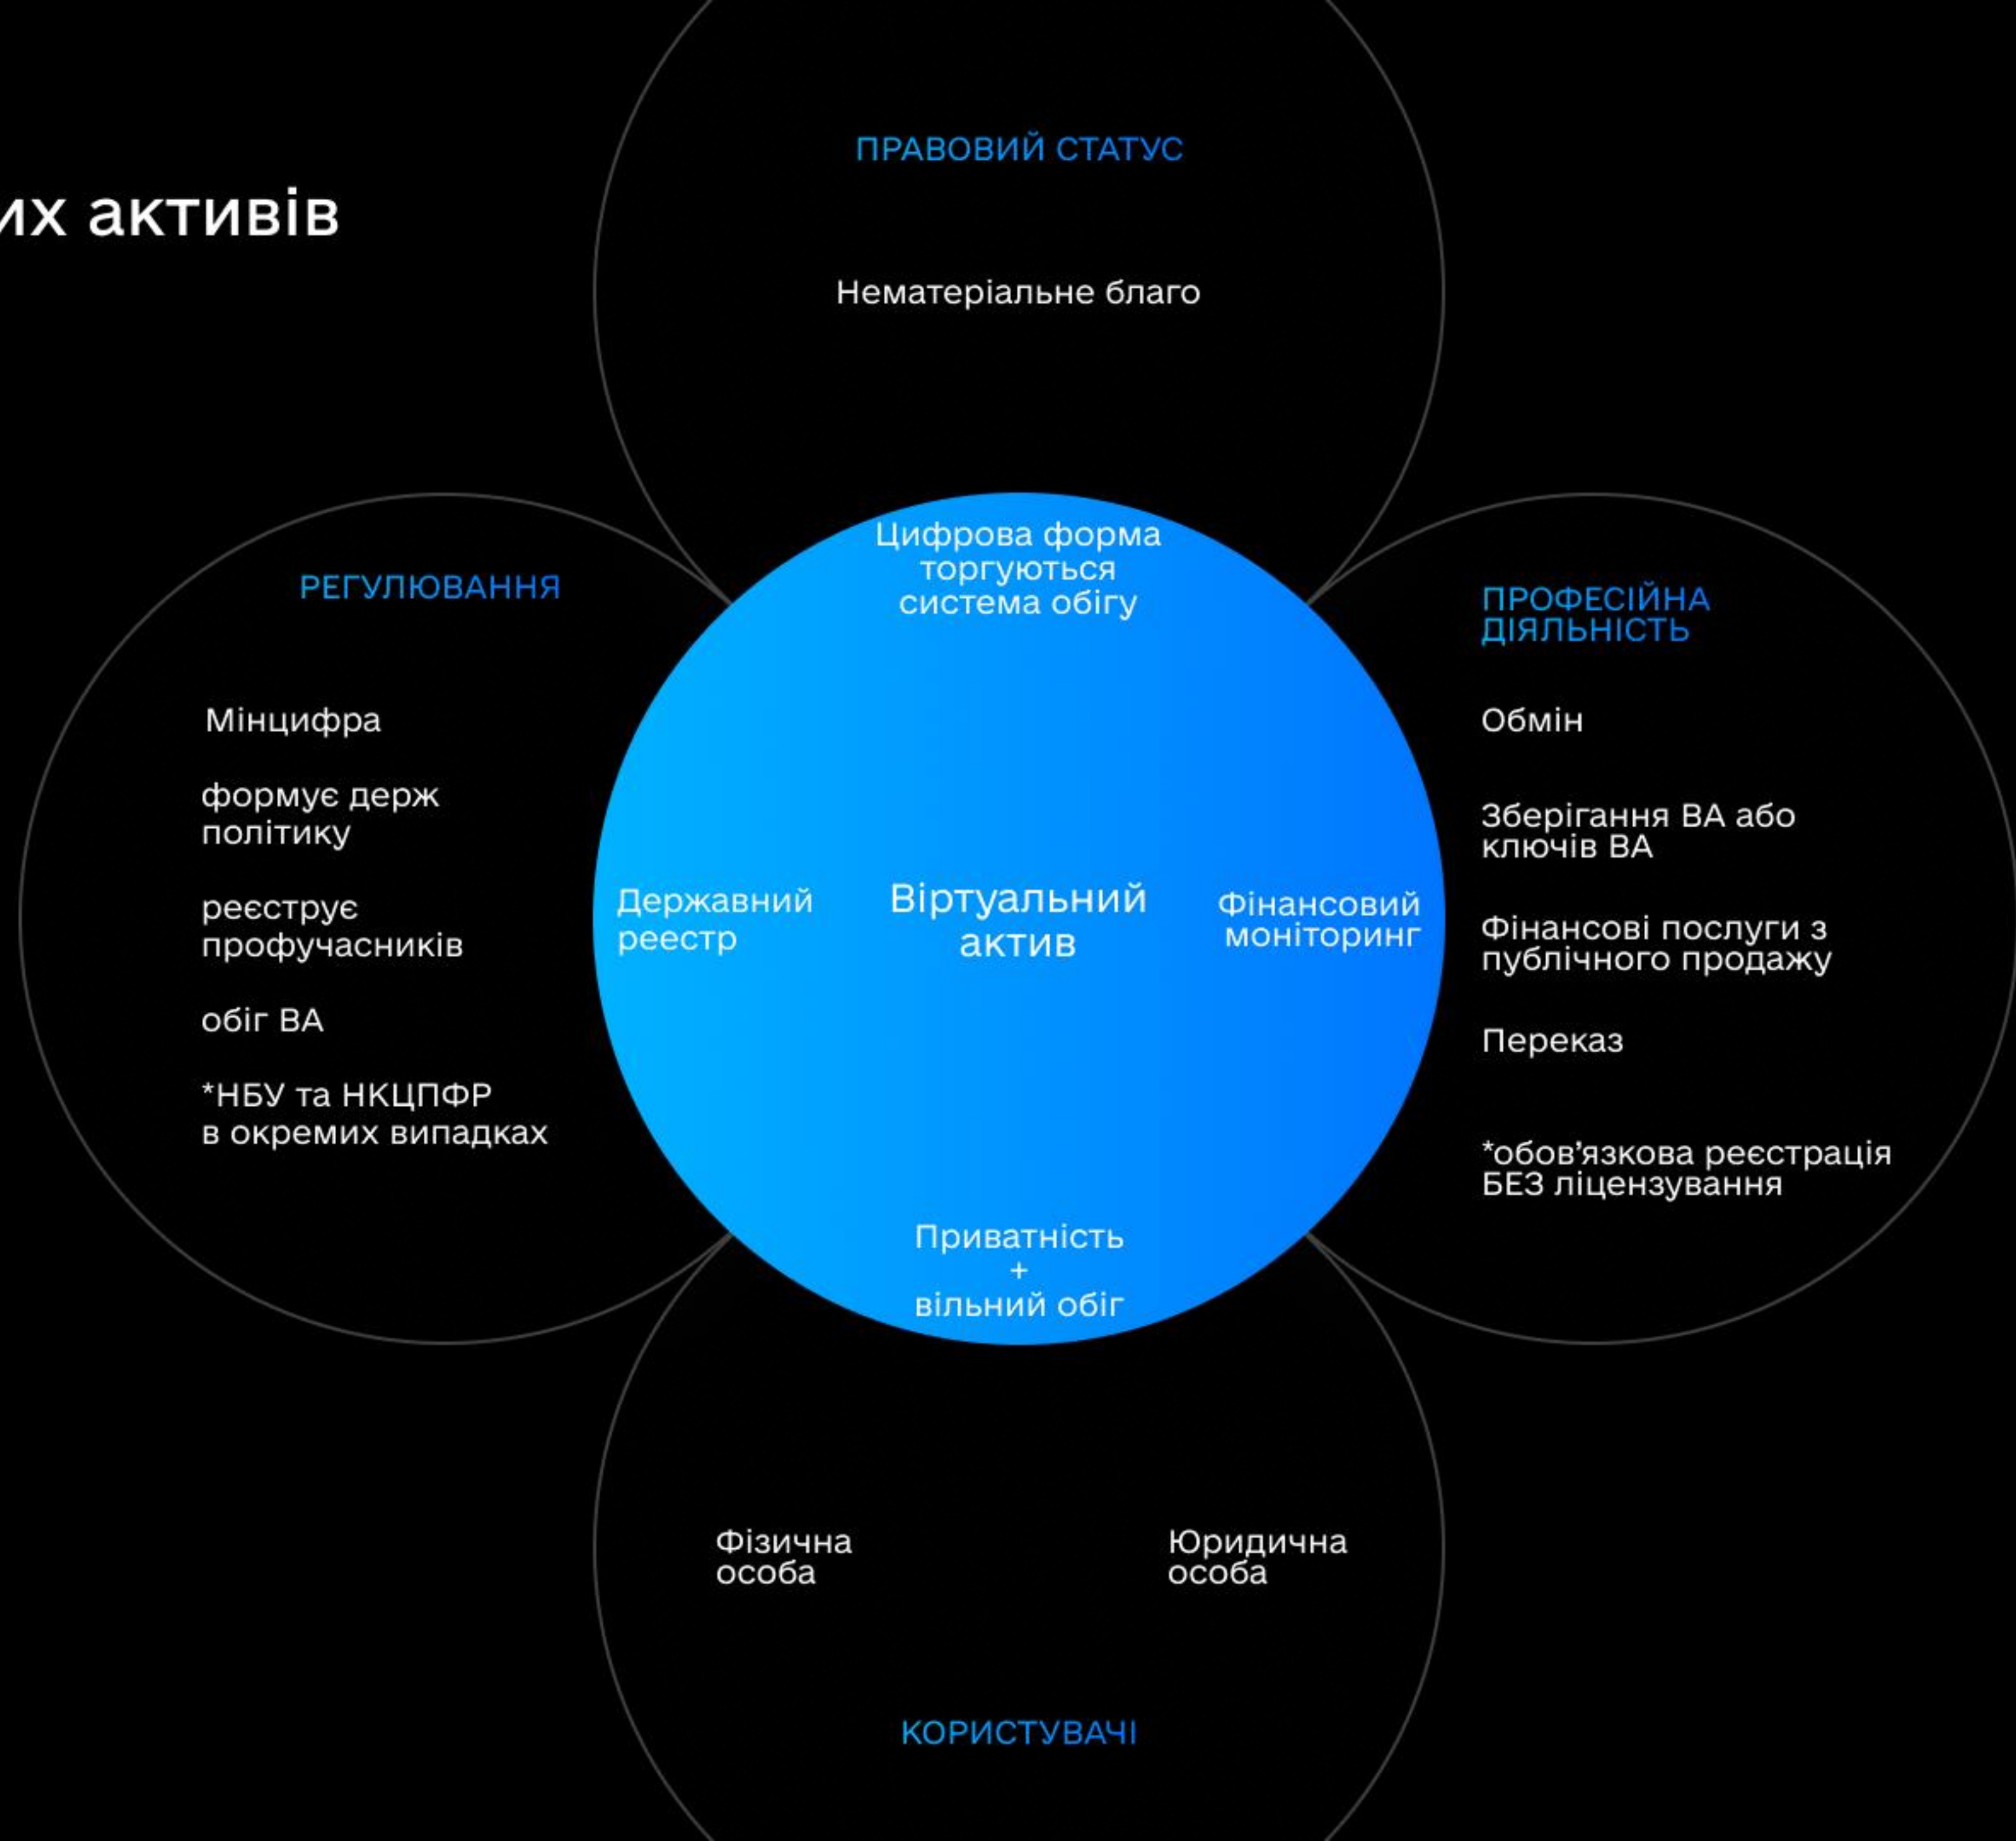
их активів

ПРАВОВИЙ СТАТУС

Нематеріальне благо

Цифрова форма
торгуються
система обігу

РЕГУЛЮВАННЯ

Мінцифра

формує держ політику

реєструє профучасників

обіг ВА

*НБУ та НКЦПФР в окремих випадках

Державний реєстр

Віртуальний актив

Фінансовий моніторинг

ПРОФЕСІЙНА ДІЯЛЬНІСТЬ

Обмін

Зберігання ВА або ключів ВА

Фінансові послуги з публічного продажу

Переказ

*обов'язкова реєстрація БЕЗ ліцензування

Приватність
+
вільний обіг

Фізична особа

Юридична особа

КОРИСТУВАЧІ